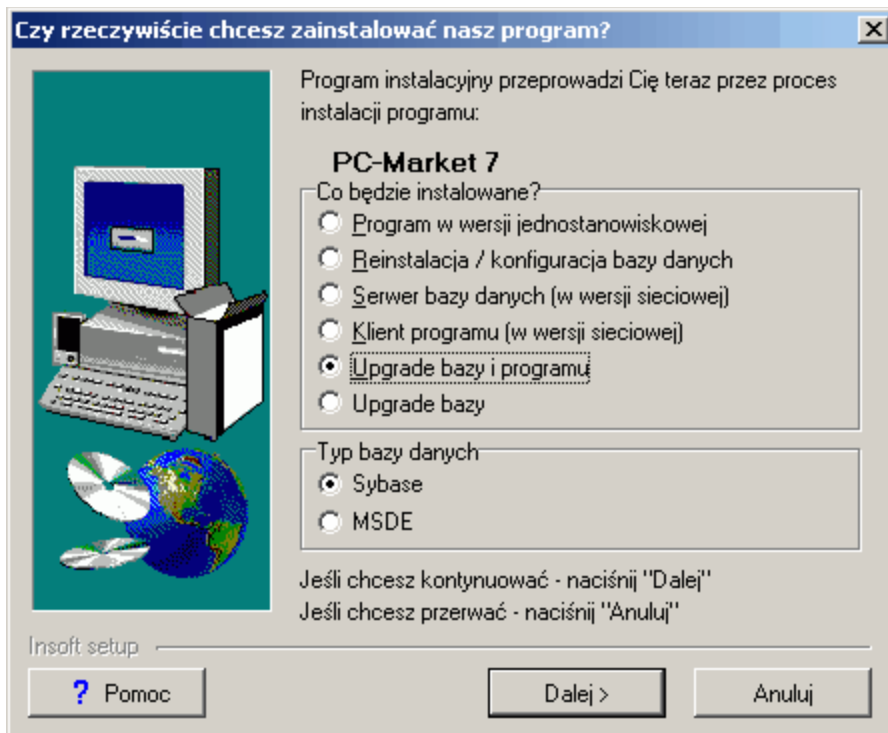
Czy rzeczywiście chcesz zainstalować nasz program?

Program instalacyjny przeprowadzi Cię teraz przez proces instalacji programu:

PC-Market 7

Co będzie instalowane?

Program w wersji jednostanowiskowej

Reinstalacja / konfiguracja bazy danych

Serwer bazy danych (w wersji sieciowej)

Klient programu (w wersji sieciowej)

Upgrade bazy i programu

Upgrade bazy

Typ bazy danych

Sybase

MSDE

Jeśli chcesz kontynuować - naciśnij "Dalej"
Jeśli chcesz przerwać - naciśnij "Anuluj"

Insoft setup

? Pomoc

Dalej >

Anuluj